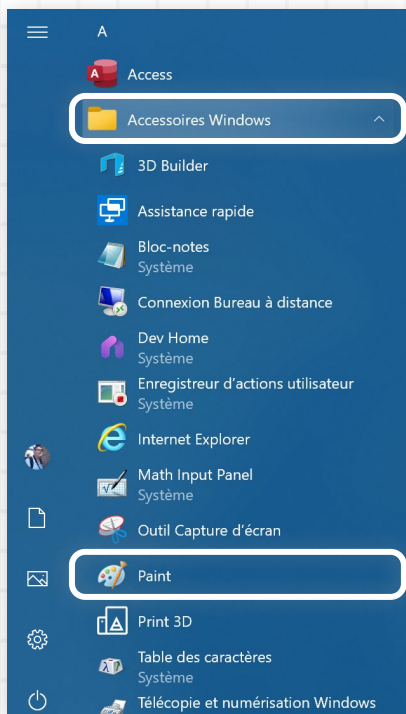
A

Access

Accessoires Windows

3D Builder

Assistance rapide

Bloc-notes
Système

Connexion Bureau à distance

Dev Home
Système

Enregistreur d'actions utilisateur
Système

Internet Explorer

Math Input Panel
Système

Outil Capture d'écran

Paint

Print 3D

Table des caractères
Système

Télécopie et numérisation Windows